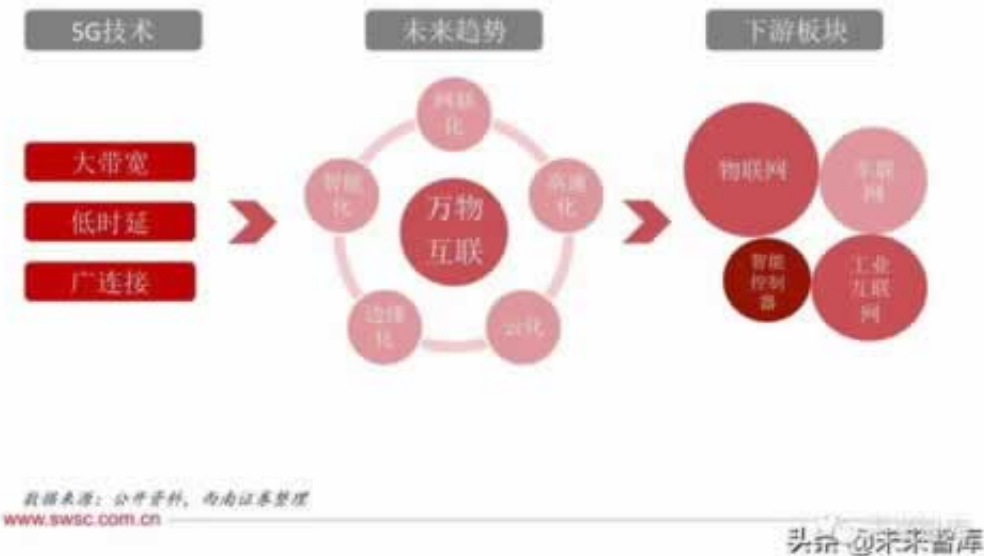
5G技术

未来趋势

下游板块

大带宽

低时延

广连接

网联化

智能化

高速化

万物互联

边缘化

云化

物联网

车联网

智能控制器

工业互联网

数据来源：公开资料，西南证券整理

www.swsc.com.cn

头条 @未来智库